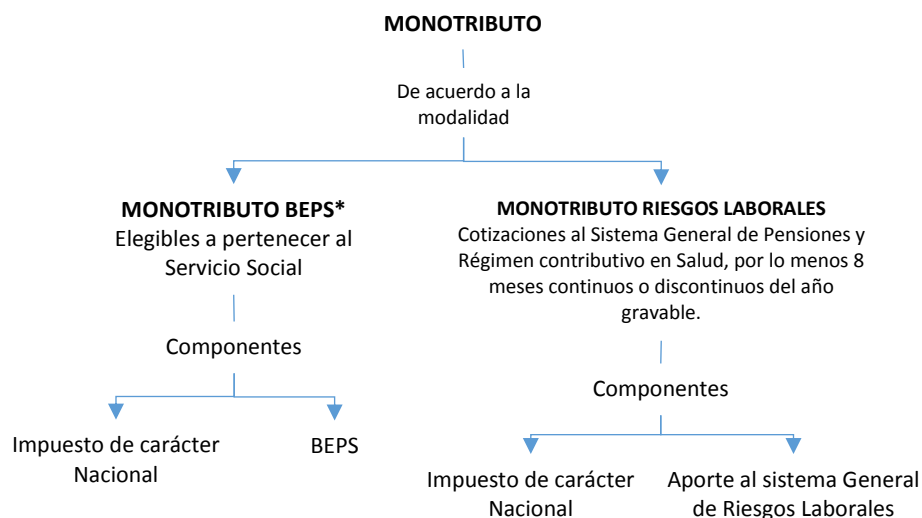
MONOTRIBUTO

De acuerdo a la modalidad

MONOTRIBUTO BEPS*
Elegibles a pertenecer al Servicio Social

Componentes

Impuesto de carácter Nacional

BEPS

MONOTRIBUTO RIESGOS LABORALES
Cotizaciones al Sistema General de Pensiones y Régimen contributivo en Salud, por lo menos 8 meses continuos o discontinuos del año gravable.

Componentes

Impuesto de carácter Nacional

Aporte al sistema General de Riesgos Laborales